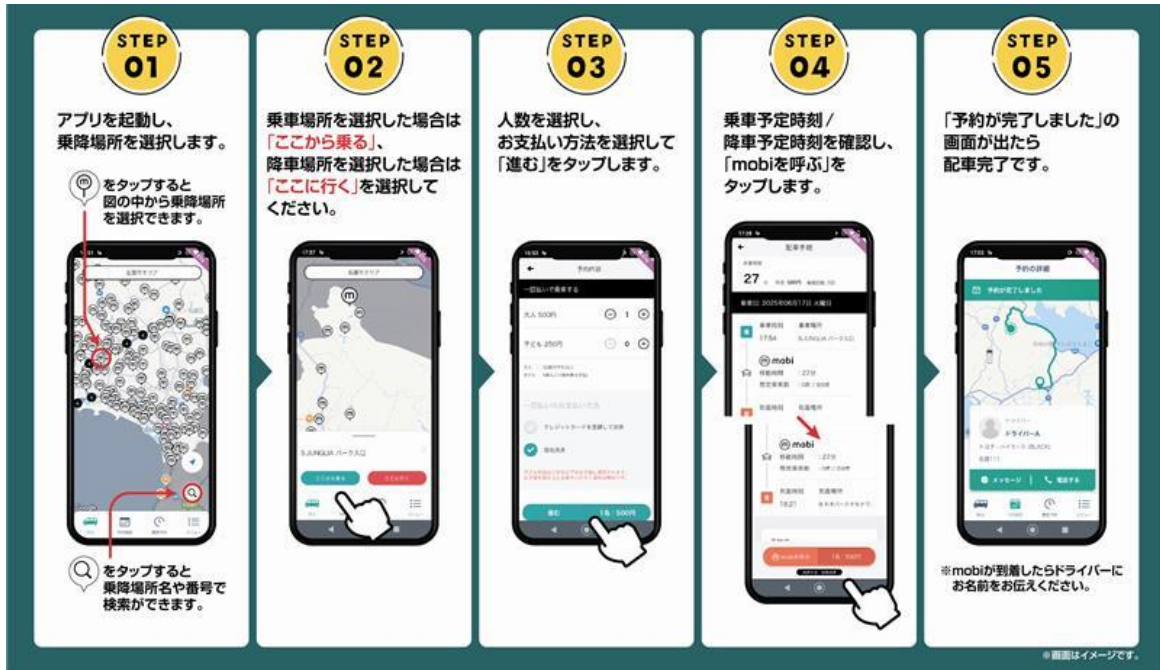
STEP 01

アプリを起動し、乗降場所を選択します。

をタップすると図の中から乗降場所を選択できます。

をタップすると乗降場所名や番号で検索ができます。

STEP 02

乗車場所を選択した場合は「ここから乗る」、降車場所を選択した場合は「ここに行く」を選択してください。

STEP 03

人数を選択し、お支払い方法を選択して「進む」をタップします。

STEP 04

乗車予定時刻／降車予定時刻を確認し、「mobiを呼ぶ」をタップします。

mobi

mobi

STEP 05

「予約が完了しました」の画面が出たら配車完了です。

予約の詳細

予約が完了しました

ドライバー

メッセージ

電話する

※mobiが到着したらドライバーにお名前をお伝えください。

※画面はイメージです。